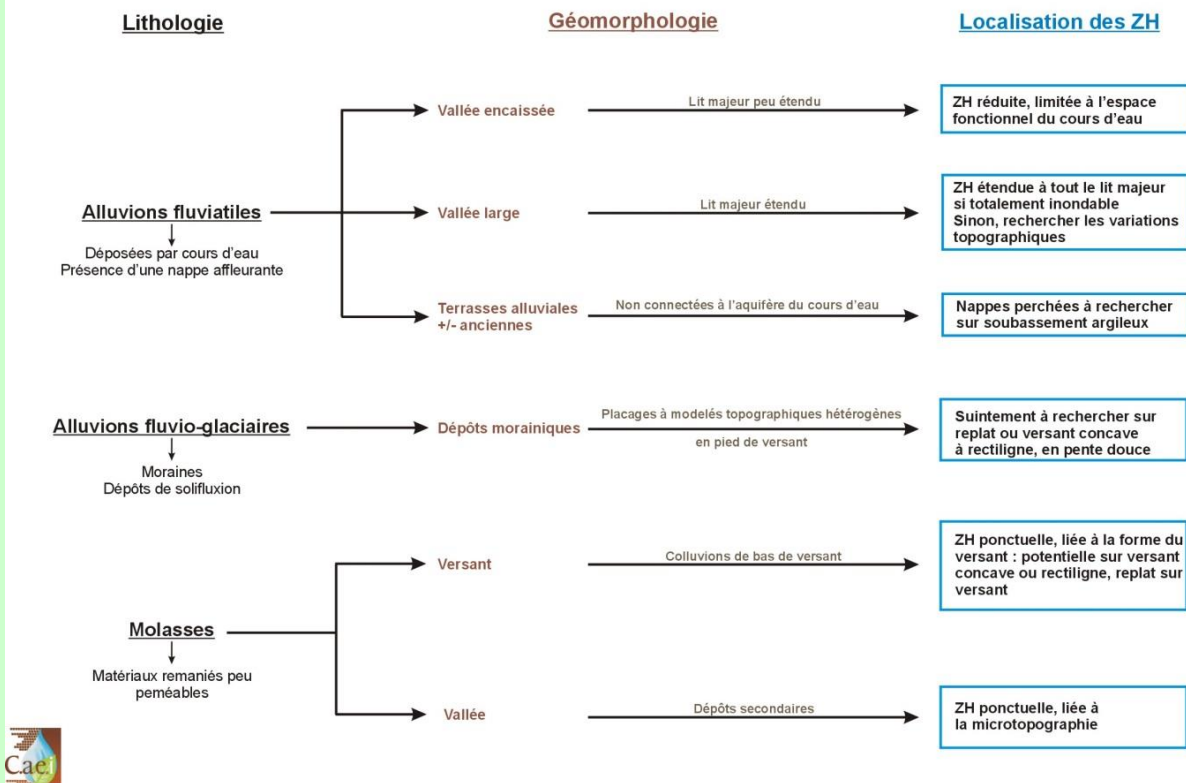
Lithologie

Géomorphologie

Localisation des ZH

Vallée encaissée

Lit majeur peu étendu

ZH réduite, limitée à l'espace fonctionnel du cours d'eau

Alluvions fluviatiles

Déposées par cours d'eau
Présence d'une nappe affleurante

Vallée large

Lit majeur étendu

ZH étendue à tout le lit majeur si totalement inondable
Sinon, rechercher les variations topographiques

Terrasses alluviales +/- anciennes

Non connectées à l'aquifère du cours d'eau

Nappes perchées à rechercher sur soubassement argileux

Alluvions fluvio-glaciaires

Moraines
Dépôts de solifluxion

Dépôts morainiques

Placages à modelés topographiques hétérogènes

en pied de versant

Suintement à rechercher sur replat ou versant concave à rectiligne, en pente douce

Versant

Colluvions de bas de versant

ZH ponctuelle, liée à la forme du versant : potentielle sur versant concave ou rectiligne, replat sur versant

Molasses

Matériaux remaniés peu peméables

Vallée

Dépôts secondaires

ZH ponctuelle, liée à la microtopographie

Cae